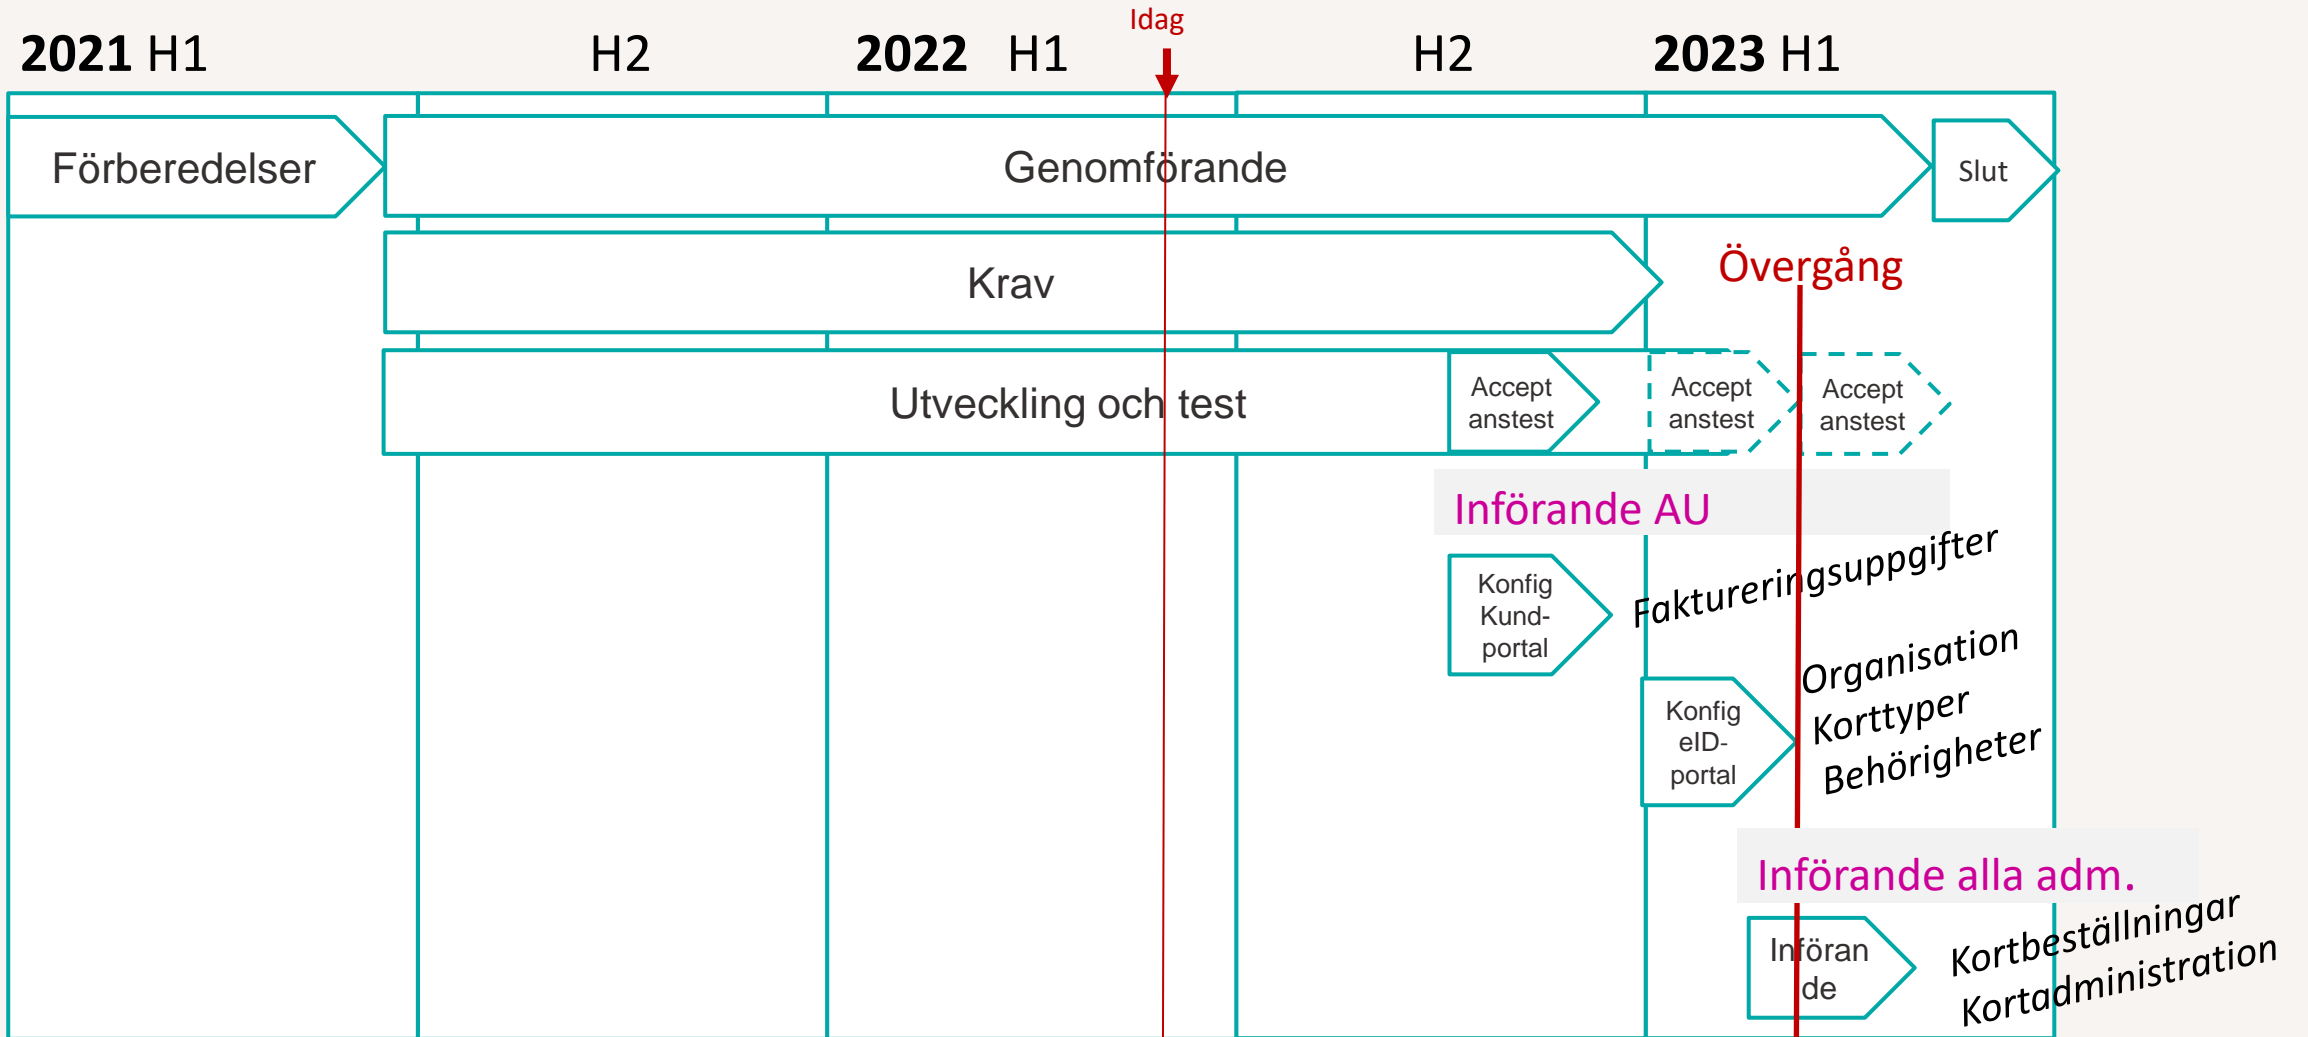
Idag

2021 H1 H2 2022 H1 H2 2023 H1

Förberedelser

Genomförande

Slut

Krav

Övergång

Utveckling och test

Accept anstest

Accept anstest

Accept anstest

Införande AU

Konfig Kund-portal

Faktureringsuppgifter

Konfig eID-portal

Organisation
Korttyper
Behörigheter

Införande alla adm.

Införande

Kortbeställningar
Kortadministration